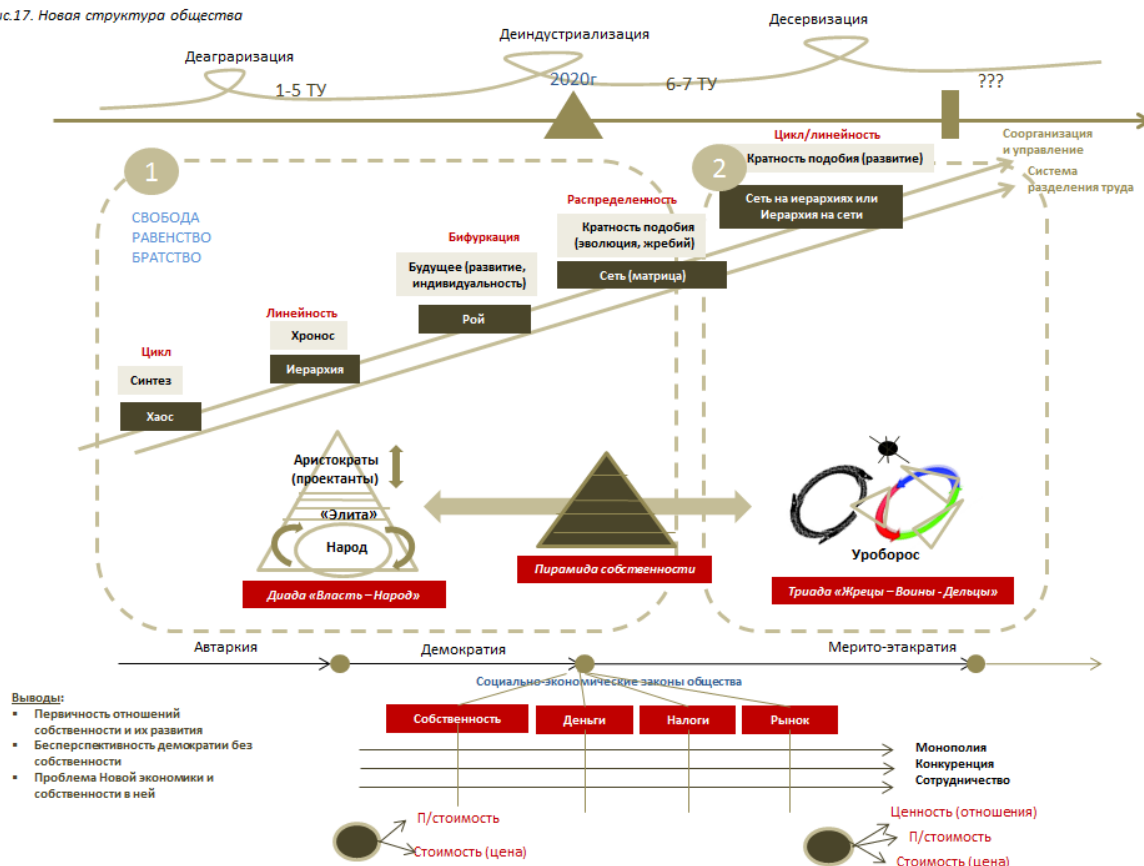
ис.17. Новая структура общества

Деаграризация
1-5 ТУ
Деиндустриализация
2020г
6-7 ТУ
Десервизация
???

Соорганизация и управление
Система разделения труда

1
СВОБОДА
РАВЕНСТВО
БРАТСТВО

Цикл
Синтез
Хаос

Линейность
Хронос
Иерархия

Бифуркация
Будущее (развитие, индивидуальность)
Рой

Распределенность
Кратность подобия (эволюция, жребий)
Сеть (матрица)

2
Цикл/линейность
Кратность подобия (развитие)
Сеть на иерархиях или Иерархия на сети

Аристократы (проектанты)
«Элита»
Народ
Диада «Власть – Народ»

Пирамида собственности

Уроборос
Триада «Жрецы – Воины - Дельцы»

Автаркия
Демократия
Мерито-этакратия

Социально-экономические законы общества
Собственность
Деньги
Налоги
Рынок

Монополия
Конкуренция
Сотрудничество

Выводы:
▪ Первичность отношений собственности и их развития
▪ Бесперспективность демократии без собственности
▪ Проблема Новой экономики и собственности в ней

П/стоимость
Стоимость (цена)

Ценность (отношения)
П/стоимость
Стоимость (цена)